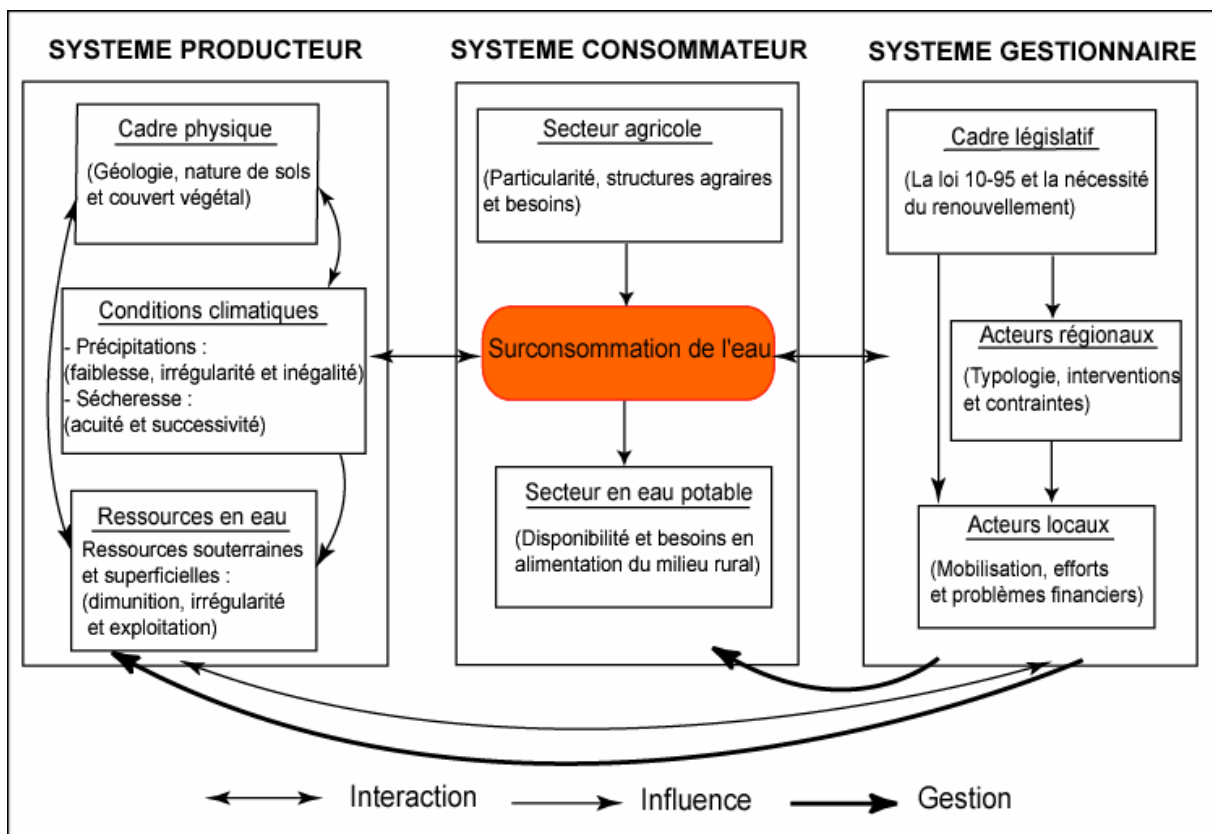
SYSTEME PRODUCTEUR

Cadre physique

(Géologie, nature de sols et couvert végétal)

Conditions climatiques

- Précipitations : (faiblesse, irrégularité et inégalité)
- Sécheresse : (acuité et successivité)

Ressources en eau

Ressources souterraines et superficielles : (dimunition, irrégularité et exploitation)

SYSTEME CONSOMMATEUR

Secteur agricole

(Particularité, structures agraires et besoins)

Surconsommation de l'eau

Secteur en eau potable

(Disponibilité et besoins en alimentation du milieu rural)

SYSTEME GESTIONNAIRE

Cadre législatif

(La loi 10-95 et la nécessité du renouvellement)

Acteurs régionaux

(Typologie, interventions et contraintes)

Acteurs locaux

(Mobilisation, efforts et problèmes financiers)

Interaction Influence Gestion